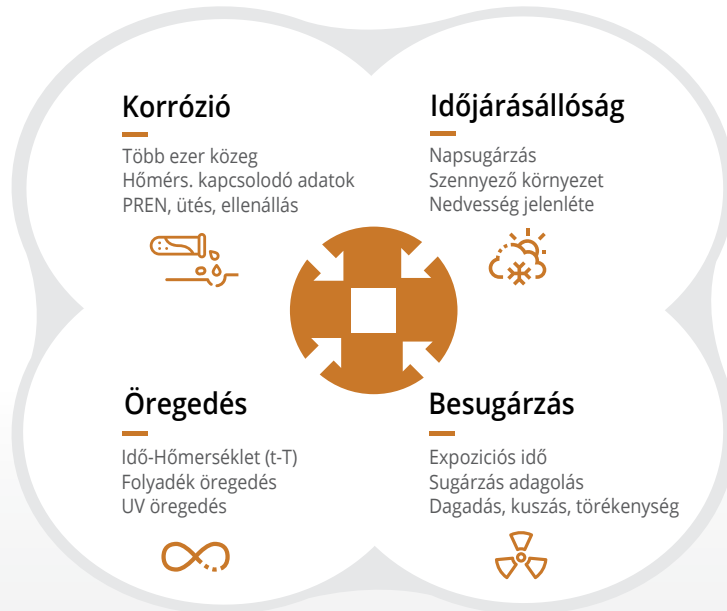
Korrózió

Több ezer közeg
Hőmérs. kapcsolodó adatok
PREN, ütés, ellenállás

Időjárásállóság

Napsugárzás
Szennyező környezet
Nedvesség jelenléte

Öregedés

Idő-Hőmerséklet (t-T)
Folyadék öregedés
UV öregedés

Besugárzás

Expoziciós idő
Sugárzás adagolás
Dagadás, kuszás, törékenység